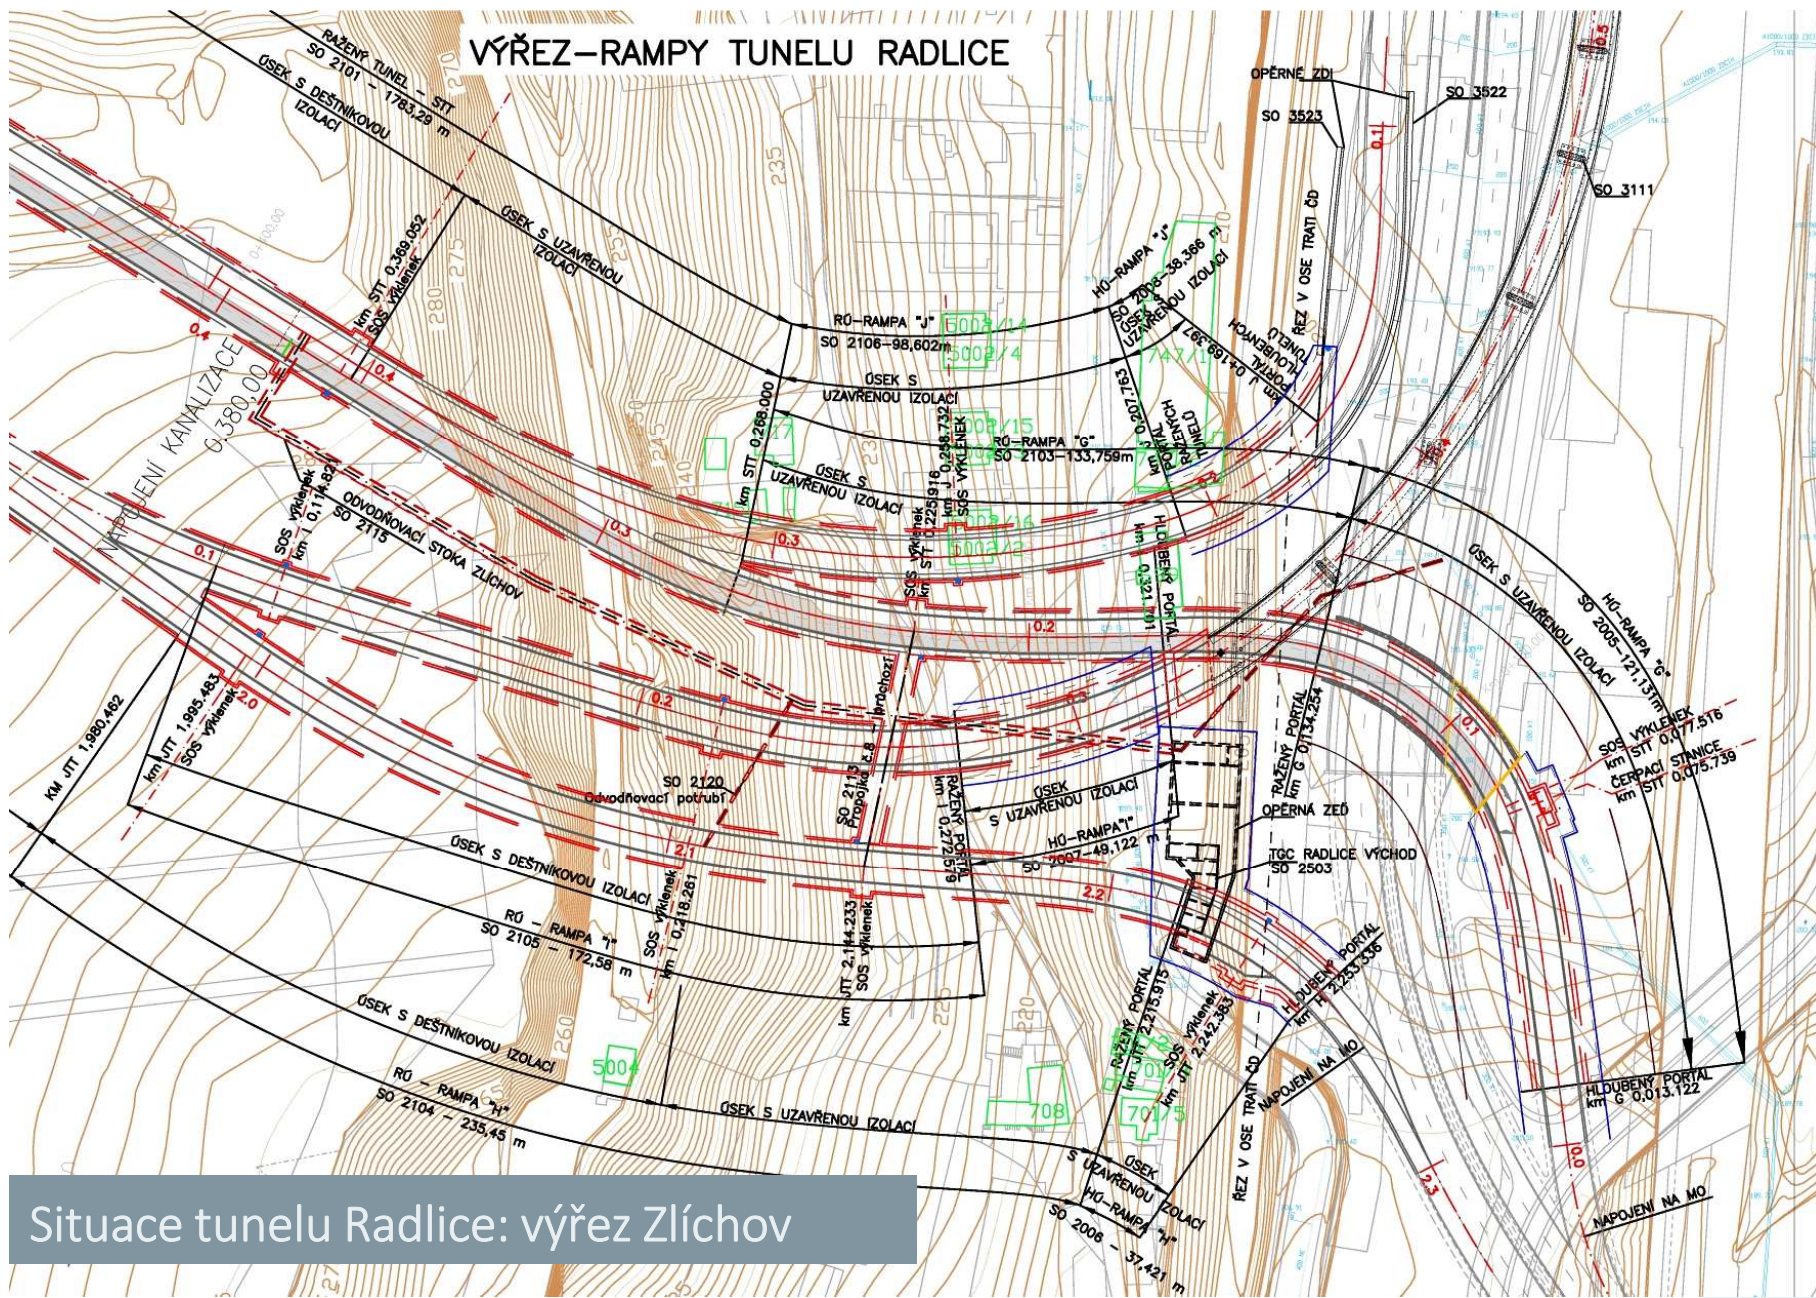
VÝŘEZ–RAMPY TUNELU RADLICE

RAŽENÝ TUNEL – STT
SO 2101 – 1783,29 m
ÚSEK S DEŠTNÍKOVOU IZOLACÍ

OPĚRNÉ ZDI
SO 3523
SO 3522
SO 3111

ÚSEK S UZAVŘENOU IZOLACÍ
km STT 0,369,052
SOS výklenek

RO – RAMPA "J"
SO 2106 – 98,602 m
HO – RAMPA "J"
SO 2006 – 36,366 m
ÚSEK S UZAVŘENOU IZOLACÍ
ŘEZ V OSE TRATI ČD

ÚSEK S UZAVŘENOU IZOLACÍ
km STT 0,268,000
RO – RAMPA "G"
SO 2103 – 133,759 m
ÚSEK S UZAVŘENOU IZOLACÍ
SOS výklenek

NAPOJENÍ KANALIZACE
0,380,00
SOS výklenek km I 0,114,82
ODVODŇOVACÍ STOKA ZLÍCHOV
SO 2115

HLOUBENÝ PORTÁL
km J 0,321,161
ÚSEK S UZAVŘENOU IZOLACÍ
HO – RAMPA "G"
SO 2005 – 121,131 m

km JTT 1,980,462
km JTT 1,995,483
SOS výklenek
SO 2120
Odvodňovací potrubí
SO 2113
Propojka
RAŽENÝ PORTÁL
km I 0,272,579
ÚSEK S UZAVŘENOU IZOLACÍ
HO – RAMPA "I"
SO 2007 – 49,122 m
RAŽENÝ PORTÁL
km G 0,134,254
OPĚRNÁ ZEĎ
TGC RADLICE VÝCHOD
SO 2503
SOS VÝKLENEK
km STT 0,177,516
ČERPACÍ STANICE
km STT 0,075,739

ÚSEK S DEŠTNÍKOVOU IZOLACÍ
RO – RAMPA "I"
SO 2105 – 172,58 m
SOS výklenek
km I 0,218,261
km JTT 2,184,233
SOS výklenek
RAŽENÝ PORTÁL
km JTT 2,215,915
SOS výklenek
km JTT 2,242,383
HLOUBENÝ PORTÁL
km H 2,253,336

ÚSEK S DEŠTNÍKOVOU IZOLACÍ
RO – RAMPA "H"
SO 2104 – 235,45 m
ÚSEK S UZAVŘENOU IZOLACÍ
ÚSEK S UZAVŘENOU IZOLACÍ
HO – RAMPA "H"
SO 2008 – 37,421 m
ŘEZ V OSE TRATI ČD
NAPOJENÍ NA MO
HLOUBENÝ PORTÁL
km G 0,013,122
NAPOJENÍ NA MO

Situace tunelu Radlice: výřez Zlíchov